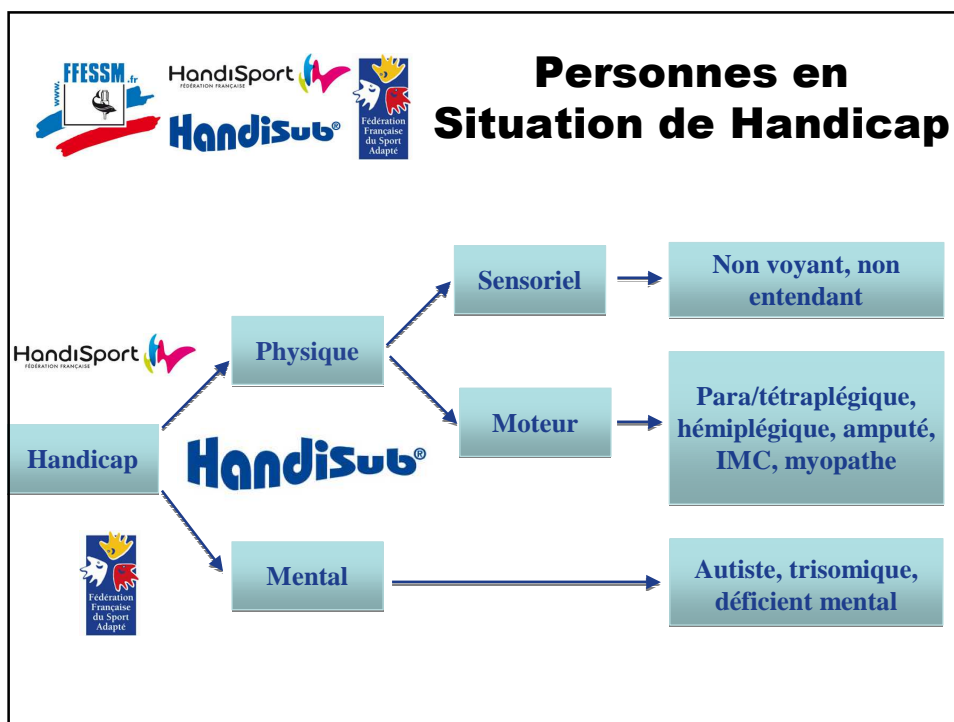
FFESSM.fr
www.

HandiSport
FÉDÉRATION FRANÇAISE

HandiSub®

Fédération Française du Sport Adapté

Personnes en Situation de Handicap

Sensoriel

Non voyant, non entendant

HandiSport
FÉDÉRATION FRANÇAISE

Physique

Moteur

Para/tétraplégique, hémiplégique, amputé, IMC, myopathe

Handicap

HandiSub®

Fédération Française du Sport Adapté

Mental

Autiste, trisomique, déficient mental